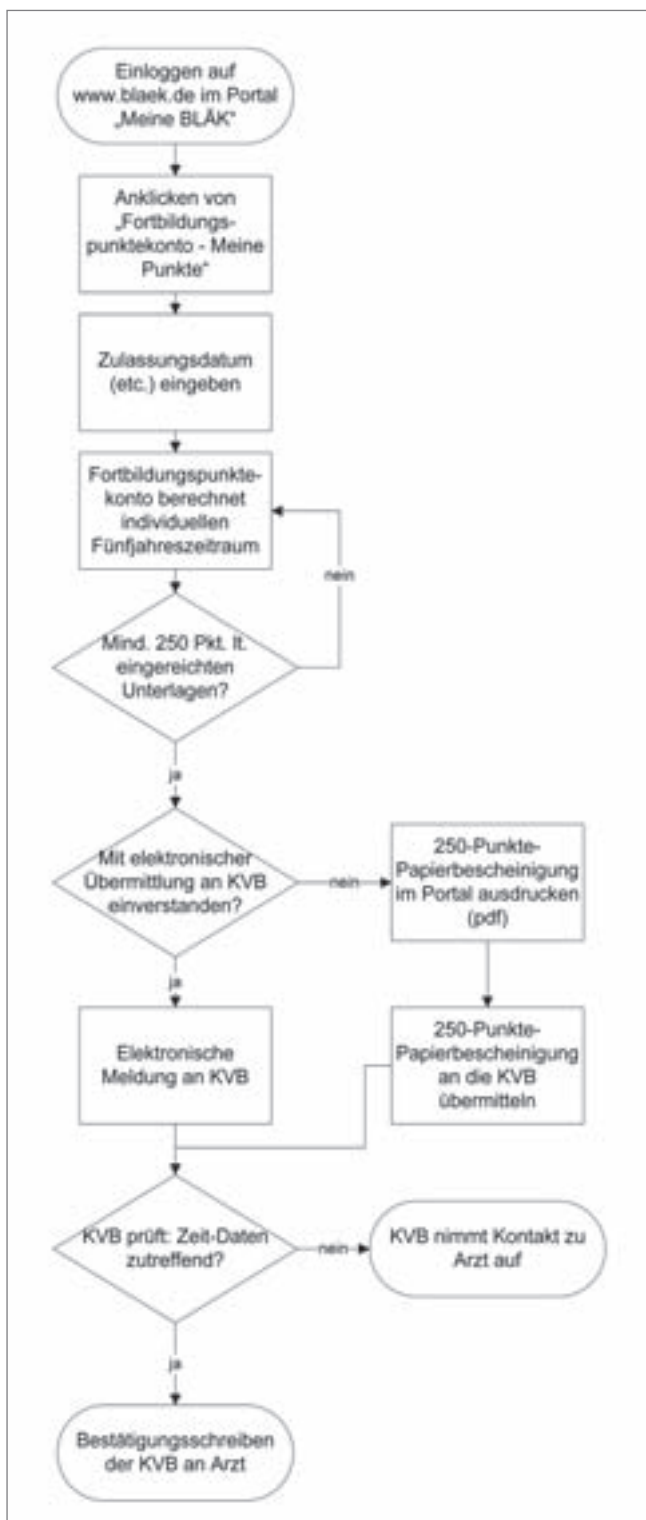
Einloggen auf www.blaek.de im Portal „Meine BLÄK"

Anklicken von „Fortbildungspunktekonto - Meine Punkte"

Zulassungsdatum (etc.) eingeben

Fortbildungspunktekonto berechnet individuellen Fünfjahreszeitraum

nein

Mind. 250 Pkt. lt. eingereichten Unterlagen?

ja

Mit elektronischer Übermittlung an KVB einverstanden?

nein

250-Punkte-Papierbescheinigung im Portal ausdrucken (pdf)

ja

Elektronische Meldung an KVB

250-Punkte-Papierbescheinigung an die KVB übermitteln

KVB prüft: Zeit-Daten zutreffend?

nein

KVB nimmt Kontakt zu Arzt auf

ja

Bestätigungsschreiben der KVB an Arzt